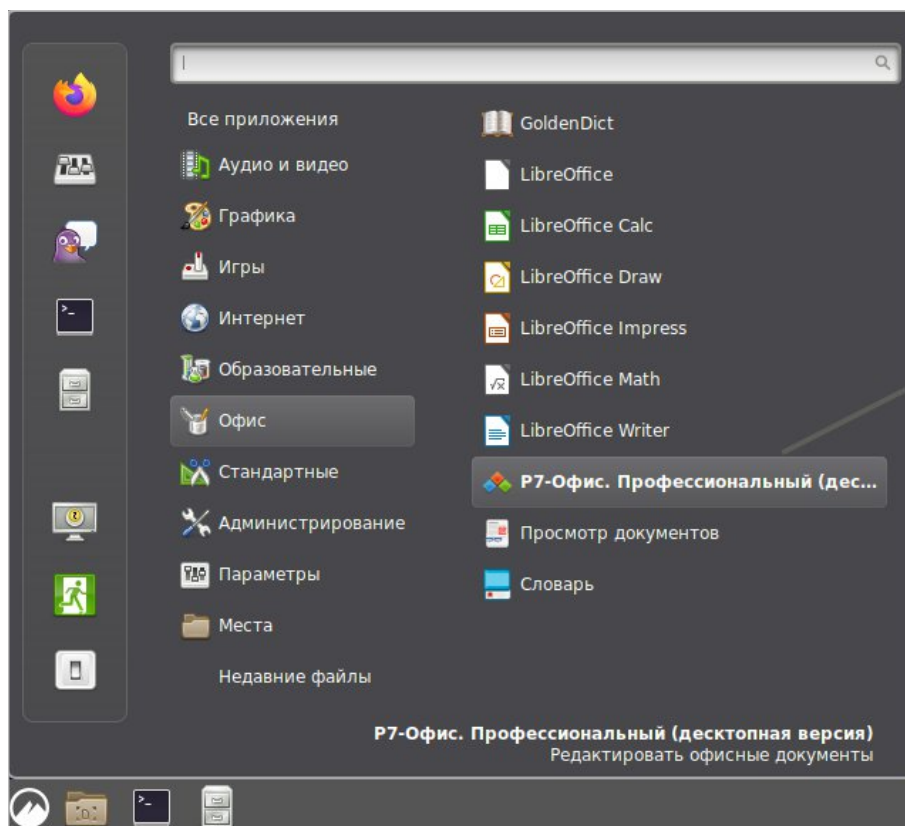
Все приложения

Аудио и видео

Графика

Игры

Интернет

Образовательные

Офис

Стандартные

Администрирование

Параметры

Места

Недавние файлы

GoldenDict

LibreOffice

LibreOffice Calc

LibreOffice Draw

LibreOffice Impress

LibreOffice Math

LibreOffice Writer

Р7-Офис. Профессиональный (дес...

Просмотр документов

Словарь

Р7-Офис. Профессиональный (десктопная версия)
Редактировать офисные документы